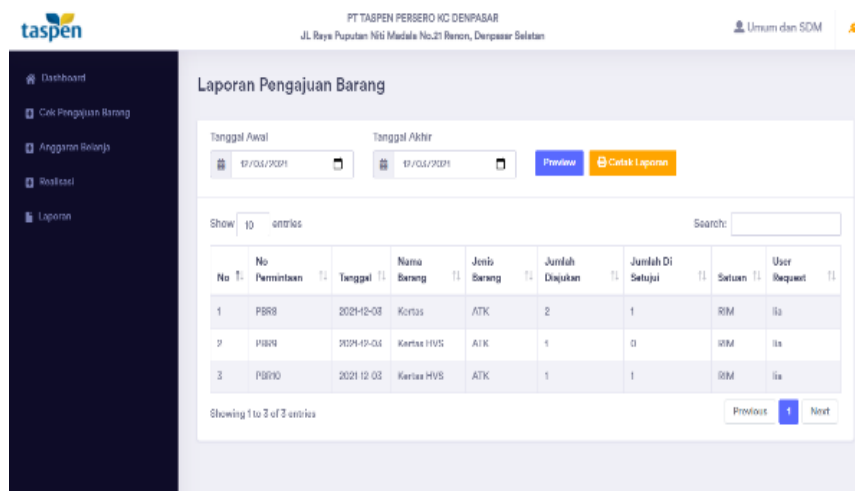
taspen

PT TASPEN PERSERO KC DENPASAR
JL Raya Puputan Niti Madala No.21 Renon, Denpasar Selatan

Umum dan SDM

Dashboard
Cek Pengajuan Barang
Anggaran Belanja
Realisasi
Laporan

Laporan Pengajuan Barang

Tanggal Awal
17/03/2021

Tanggal Akhir
17/03/2021

Preview
Cetak Laporan

Show 10 entries

Search:

| No | No Permintaan | Tanggal | Nama Barang | Jenis Barang | Jumlah Diajukan | Jumlah Di Setujui | Satuan | User Request |
|---|---|---|---|---|---|---|---|---|
| 1 | PBR8 | 2021-12-03 | Kertas | ATK | 2 | 1 | RIM | lia |
| 2 | PBR9 | 2021-12-03 | Kertas HVS | ATK | 1 | 0 | RIM | lia |
| 3 | PBR10 | 2021-12-03 | Kertas HVS | ATK | 1 | 1 | RIM | lia |

Showing 1 to 3 of 3 entries

Previous 1 Next